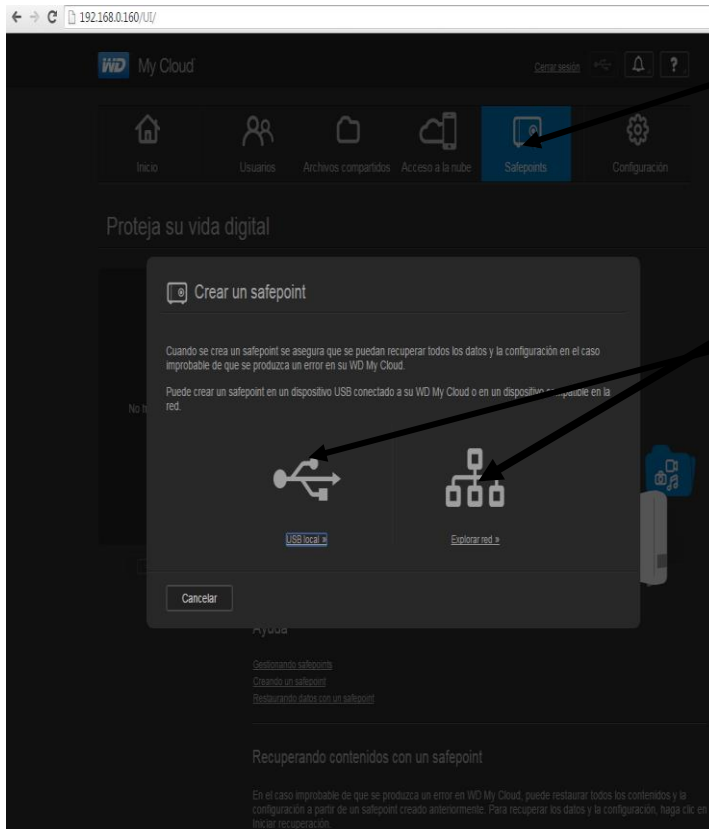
192.168.0.160/UI/

WD My Cloud

Cerrar sesión

?

Inicio

Usuarios

Archivos compartidos

Acceso a la nube

Safepoints

Configuración

Proteja su vida digital

Crear un safepoint

Cuando se crea un safepoint se asegura que se puedan recuperar todos los datos y la configuración en el caso improbable de que se produzca un error en su WD My Cloud.

Puede crear un safepoint en un dispositivo USB conectado a su WD My Cloud o en un dispositivo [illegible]patible en la red.

No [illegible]

USB local »

Explorar red »

Cancelar

Ayuda

Gestionando safepoints
Creando un safepoint
Restaurando datos con un safepoint

Recuperando contenidos con un safepoint

En el caso improbable de que se produzca un error en WD My Cloud, puede restaurar todos los contenidos y la configuración a partir de un safepoint creado anteriormente. Para recuperar los datos y la configuración, haga clic en Iniciar recuperación.